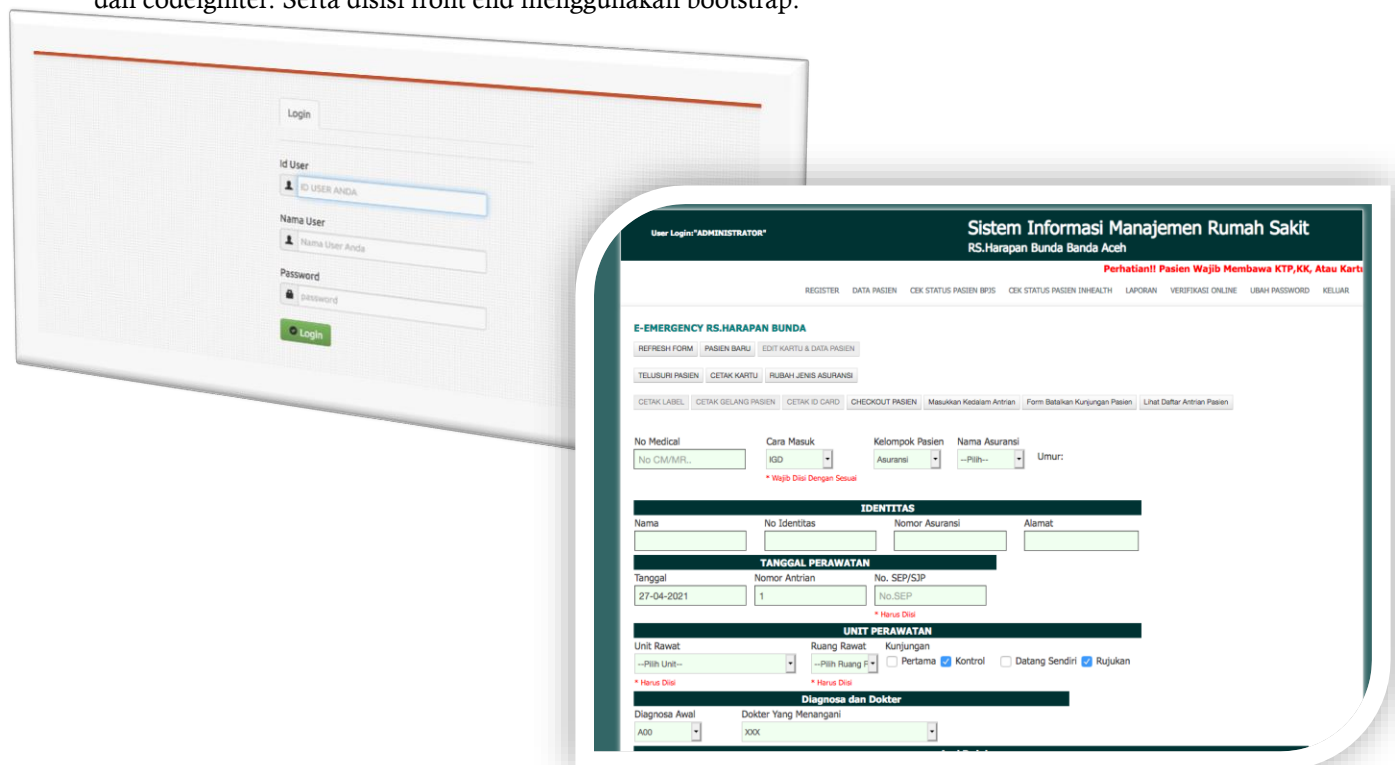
dan codeigniter. Serta disisi front end menggunakan bootstrap.

Login

Id User

ID USER ANDA

Nama User

Nama User Anda

Password

password

Login

User Login:"ADMINISTRATOR"

Sistem Informasi Manajemen Rumah Sakit

RS.Harapan Bunda Banda Aceh

Perhatian!! Pasien Wajib Membawa KTP,KK, Atau Kartu

REGISTER DATA PASIEN CEK STATUS PASIEN BPJS CEK STATUS PASIEN INHEALTH LAPORAN VERIFIKASI ONLINE UBAH PASSWORD KELUAR

E-EMERGENCY RS.HARAPAN BUNDA

REFRESH FORM PASIEN BARU EDIT KARTU & DATA PASIEN

TELUSURI PASIEN CETAK KARTU RUBAH JENIS ASURANSI

CETAK LABEL CETAK GELANG PASIEN CETAK ID CARD CHECKOUT PASIEN Masukkan Kedalam Antrian Form Batalkan Kunjungan Pasien Lihat Daftar Antrian Pasien

No Medical Cara Masuk Kelompok Pasien Nama Asuransi

No CM/MR.. IGD Asuransi --Pilih-- Umur:

* Wajib Diisi Dengan Sesuai

IDENTITAS

Nama No Identitas Nomor Asuransi Alamat

TANGGAL PERAWATAN

Tanggal Nomor Antrian No. SEP/SJP

27-04-2021 1 No.SEP

* Harus Diisi

UNIT PERAWATAN

Unit Rawat Ruang Rawat Kunjungan

--Pilih Unit-- --Pilih Ruang F Pertama Kontrol Datang Sendiri Rujukan

* Harus Diisi * Harus Diisi

Diagnosa dan Dokter

Diagnosa Awal Dokter Yang Menangani

A00 XXX